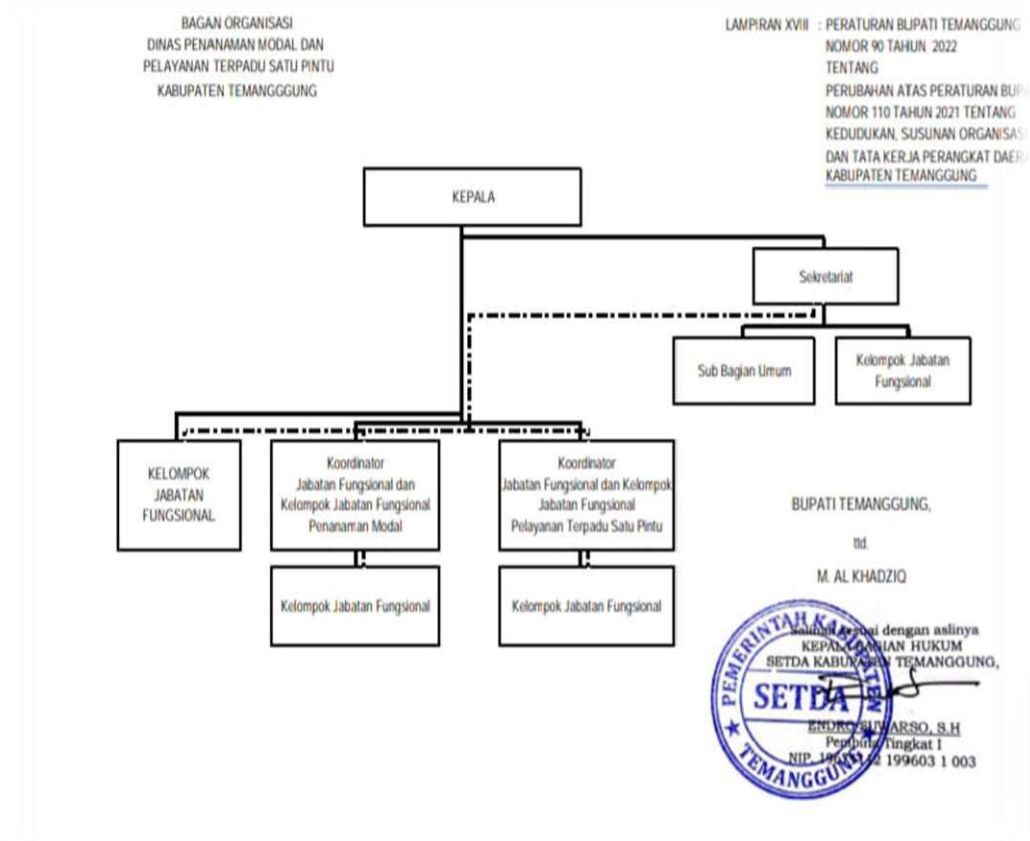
BAGAN ORGANISASI
DINAS PENANAMAN MODAL DAN
PELAYANAN TERPADU SATU PINTU
KABUPATEN TEMANGGGUNG

LAMPIRAN XVIII : PERATURAN BUPATI TEMANGGUNG
NOMOR 90 TAHUN 2022
TENTANG
PERUBAHAN ATAS PERATURAN BUP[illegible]
NOMOR 110 TAHUN 2021 TENTANG
KEDUDUKAN, SUSUNAN ORGANISAS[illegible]
DAN TATA KERJA PERANGKAT DAER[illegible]
KABUPATEN TEMANGGUNG

KEPALA

Sekretariat

Sub Bagian Umum

Kelompok Jabatan Fungsional

KELOMPOK JABATAN FUNGSIONAL

Koordinator Jabatan Fungsional dan Kelompok Jabatan Fungsional Penanaman Modal

Koordinator Jabatan Fungsional dan Kelompok Jabatan Fungsional Pelayanan Terpadu Satu Pintu

Kelompok Jabatan Fungsional

Kelompok Jabatan Fungsional

BUPATI TEMANGGUNG,

ttd.

M. AL KHADZIQ

Salinan sesuai dengan aslinya
KEPALA BAGIAN HUKUM
SETDA KABUPATEN TEMANGGUNG,

ENDRO SUWARSO, S.H
Pembina Tingkat I
NIP. 19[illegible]2 199603 1 003

PEMERINTAH KABUPATEN
SETDA
TEMANGGUNG